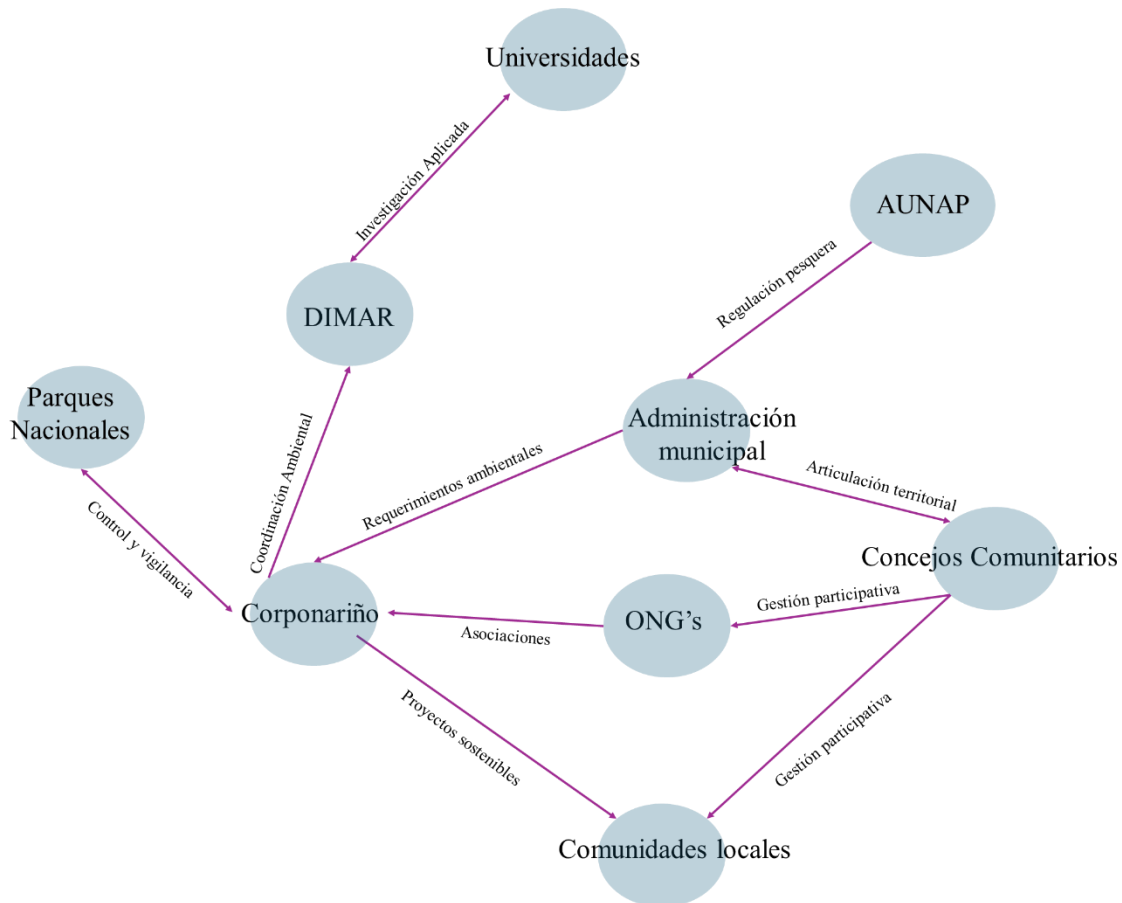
Universidades

Investigación Aplicada

AUNAP

DIMAR

Regulación pesquera

Parques Nacionales

Coordinación Ambiental

Administración municipal

Requerimientos ambientales

Articulación territorial

Control y vigilancia

Concejos Comunitarios

Corponariño

ONG's

Gestión participativa

Asociaciones

Proyectos sostenibles

Gestión participativa

Comunidades locales